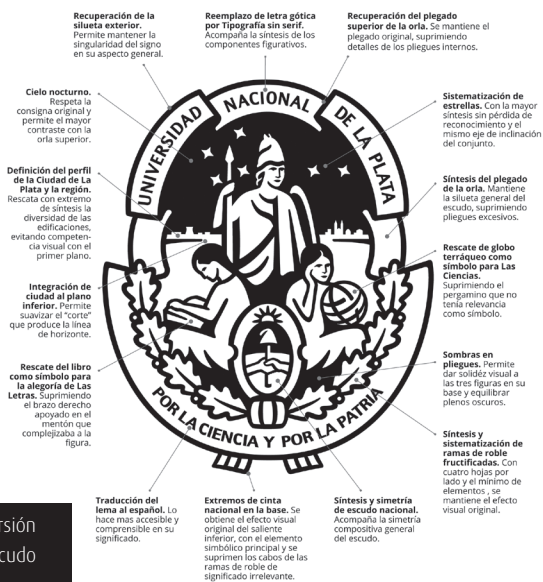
**Recuperación de la silueta exterior.** Permite mantener la singularidad del signo en su aspecto general.

**Reemplazo de letra gótica por Tipografía sin serif.** Acompaña la síntesis de los componentes figurativos.

**Recuperación del plegado superior de la orla.** Se mantiene el plegado original, suprimiendo detalles de los pliegues internos.

**Cielo nocturno.** Respeta la consigna original y permite el mayor contraste con la orla superior.

**Sistematización de estrellas.** Con la mayor síntesis sin pérdida de reconocimiento y el mismo eje de inclinación del conjunto.

**Definición del perfil de la Ciudad de La Plata y la región.** Rescata con extremo de síntesis la diversidad de las edificaciones, evitando competencia visual con el primer plano.

**Síntesis del plegado de la orla.** Mantiene la silueta general del escudo, suprimiendo pliegues excesivos.

UNIVERSIDAD NACIONAL DE LA PLATA

**Integración de ciudad al plano inferior.** Permite suavizar el "corte" que produce la línea de horizonte.

**Rescate de globo terráqueo como símbolo para Las Ciencias.** Suprimiendo el pergamino que no tenía relevancia como símbolo.

**Rescate del libro como símbolo para la alegoría de Las Letras.** Suprimiendo el brazo derecho apoyado en el mentón que complejizaba a la figura.

**Sombras en pliegues.** Permite dar solidez visual a las tres figuras en su base y equilibrar plenos oscuros.

POR LA CIENCIA Y POR LA PATRIA

**Síntesis y sistematización de ramas de roble fructificadas.** Con cuatro hojas por lado y el mínimo de elementos , se mantiene el efecto visual original.

**Traducción del lema al español.** Lo hace mas accesible y comprensible en su significado.

**Extremos de cinta nacional en la base.** Se obtiene el efecto visual original del saliente inferior, con el elemento simbólico principal y se suprimen los cabos de las ramas de roble de significado irrelevante.

**Síntesis y simetría de escudo nacional.** Acompaña la simetría compositiva general del escudo.

rsión
cudo